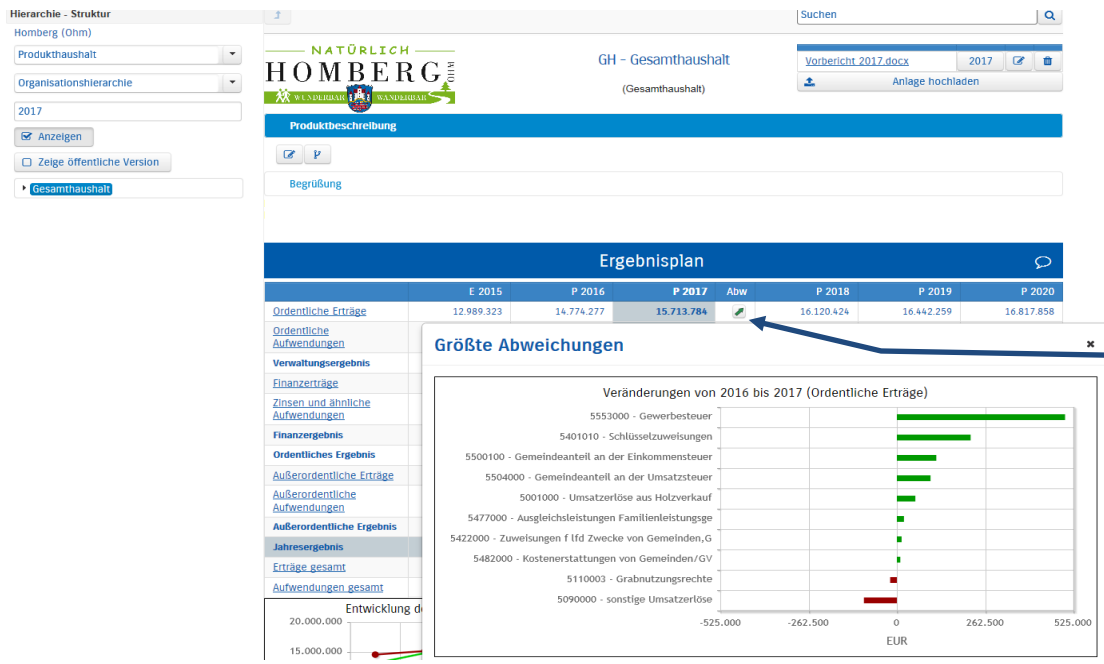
Hierarchie - Struktur

Homberg (Ohm)

Produkthaushalt

Organisationshierarchie

2017

Anzeigen

Zeige öffentliche Version

Gesamthaushalt

Suchen

NATÜRLICH HOMBERG OHM WUNDERBAR WANDERBAR

GH - Gesamthaushalt

(Gesamthaushalt)

Vorbericht 2017.docx | 2017

Anlage hochladen

Produktbeschreibung

Begrüßung

Ergebnisplan

| | E 2015 | P 2016 | P 2017 | Abw | P 2018 | P 2019 | P 2020 |
|---|---|---|---|---|---|---|---|
| Ordentliche Erträge | 12.989.323 | 14.774.277 | 15.713.784 | | 16.120.424 | 16.442.259 | 16.817.858 |
| Ordentliche Aufwendungen | | | | | | | |
| Verwaltungsergebnis | | | | | | | |
| Finanzerträge | | | | | | | |
| Zinsen und ähnliche Aufwendungen | | | | | | | |
| Finanzergebnis | | | | | | | |
| Ordentliches Ergebnis | | | | | | | |
| Außerordentliche Erträge | | | | | | | |
| Außerordentliche Aufwendungen | | | | | | | |
| Außerordentliche Ergebnis | | | | | | | |
| Jahresergebnis | | | | | | | |
| Erträge gesamt | | | | | | | |
| Aufwendungen gesamt | | | | | | | |

Entwicklung d

20.000.000

15.000.000

Größte Abweichungen

Veränderungen von 2016 bis 2017 (Ordentliche Erträge)

5553000 - Gewerbesteuer
5401010 - Schlüsselzuweisungen
5500100 - Gemeindeanteil an der Einkommensteuer
5504000 - Gemeindeanteil an der Umsatzsteuer
5001000 - Umsatzerlöse aus Holzverkauf
5477000 - Ausgleichsleistungen Familienleistungsge
5422000 - Zuweisungen f lfd Zwecke von Gemeinden,G
5482000 - Kostenerstattungen von Gemeinden/GV
5110003 - Grabnutzungsrechte
5090000 - sonstige Umsatzerlöse

-525.000 -262.500 0 262.500 525.000

EUR